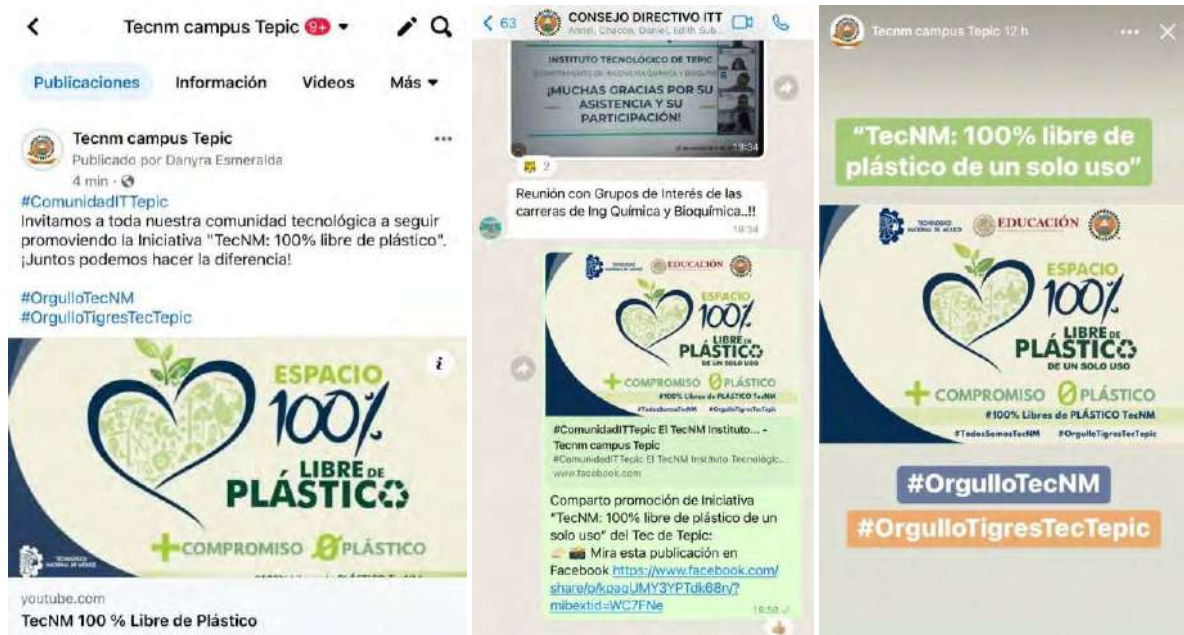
Tecnm campus Tepic 9+

Publicaciones Información Videos Más

Tecnm campus Tepic
Publicado por Danyra Esmeralda
4 min

#ComunidadITTepic
Invitamos a toda nuestra comunidad tecnológica a seguir promoviendo la Iniciativa "TecNM: 100% libre de plástico". ¡Juntos podemos hacer la diferencia!

#OrgulloTecNM
#OrgulloTigresTecTepic

ESPACIO 100% LIBRE DE PLÁSTICO
+COMPROMISO 0PLÁSTICO

youtube.com
TecNM 100 % Libre de Plástico

63 CONSEJO DIRECTIVO ITT
Annel, Chacon, Daniel, Edith Sub...

INSTITUTO TECNOLÓGICO DE TEPIC
¡MUCHAS GRACIAS POR SU ASISTENCIA Y SU PARTICIPACIÓN!
19:34
2

Reunión con Grupos de Interés de las carreras de Ing Química y Bioquímica..!!
19:34

EDUCACIÓN
ESPACIO 100% LIBRE DE PLÁSTICO DE UN SOLO USO
+COMPROMISO 0PLÁSTICO
#100% Libres de PLÁSTICO TecNM
#TodosSomosTecNM #OrgulloTigresTecTepic

#ComunidadITTepic El TecNM Instituto... - Tecnm campus Tepic
#ComunidadITTepic El TecNM Instituto Tecnológic...
www.facebook.com

Comparto promoción de Iniciativa "TecNM: 100% libre de plástico de un solo uso" del Tec de Tepic:
Mira esta publicación en Facebook https://www.facebook.com/share/p/kpaoUMY3YPTdk68n/?mibextid=WC7FNe
19:50

Tecnm campus Tepic 12 h

"TecNM: 100% libre de plástico de un solo uso"

EDUCACIÓN
ESPACIO 100% LIBRE DE PLÁSTICO DE UN SOLO USO
+COMPROMISO 0PLÁSTICO
#100% Libres de PLÁSTICO TecNM
#TodosSomosTecNM #OrgulloTigresTecTepic

#OrgulloTecNM
#OrgulloTigresTecTepic